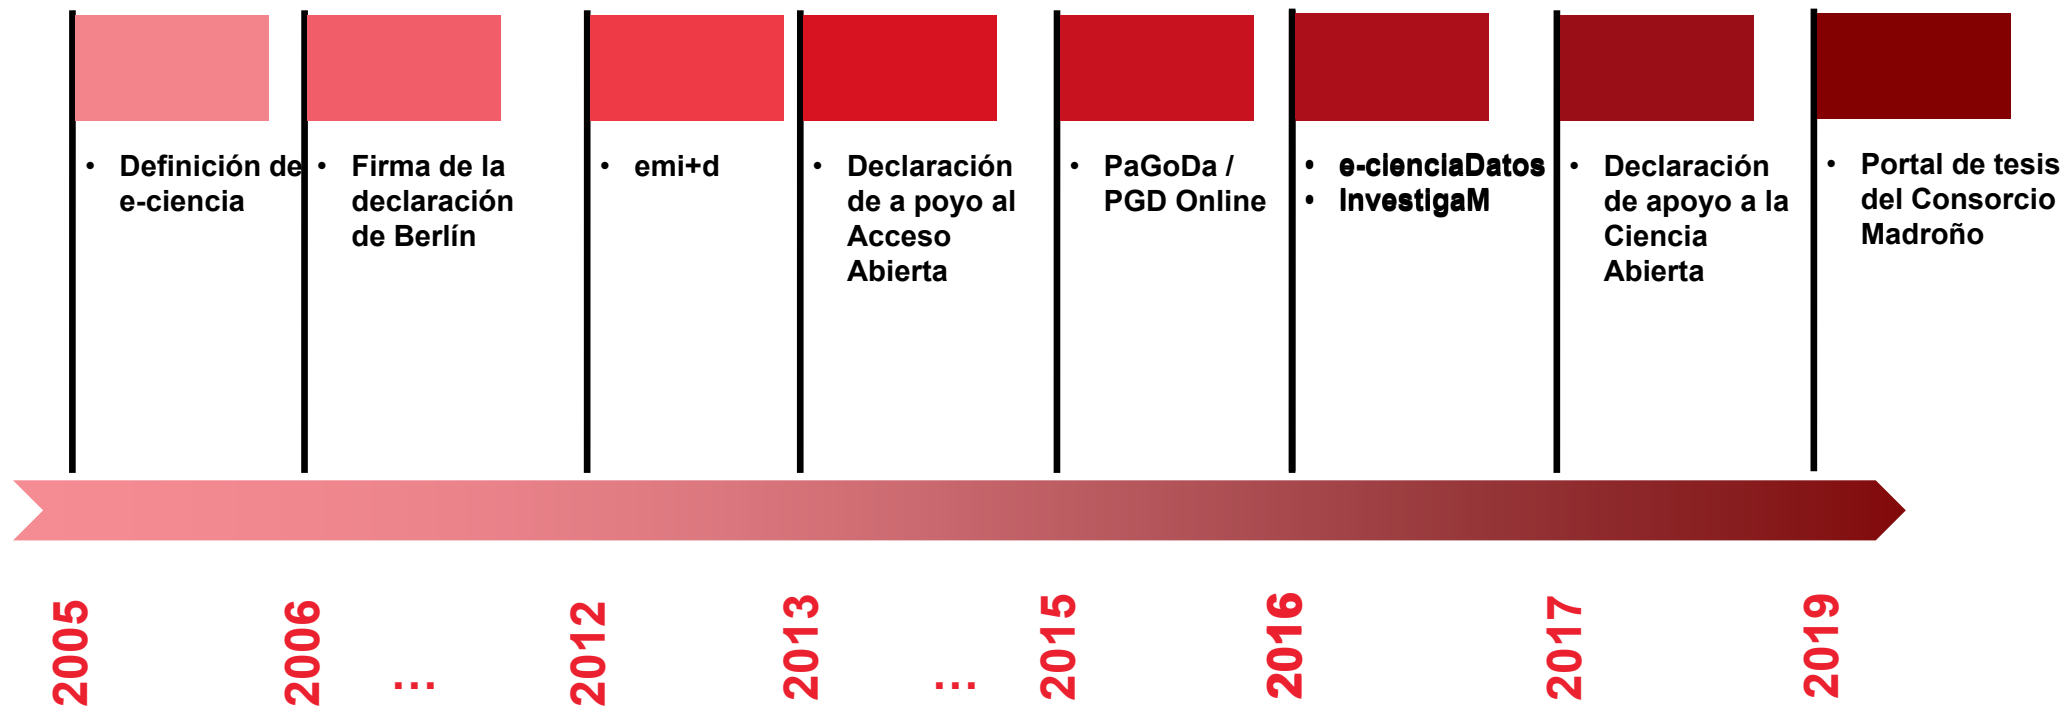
• Definición de e-ciencia

• Firma de la declaración de Berlín

• emi+d

• Declaración de a poyo al Acceso Abierta

• PaGoDa / PGD Online

• e-cienciaDatos
• InvestigaM

• Declaración de apoyo a la Ciencia Abierta

• Portal de tesis del Consorcio Madroño

2005

2006

…

2012

2013

…

2015

2016

2017

2019